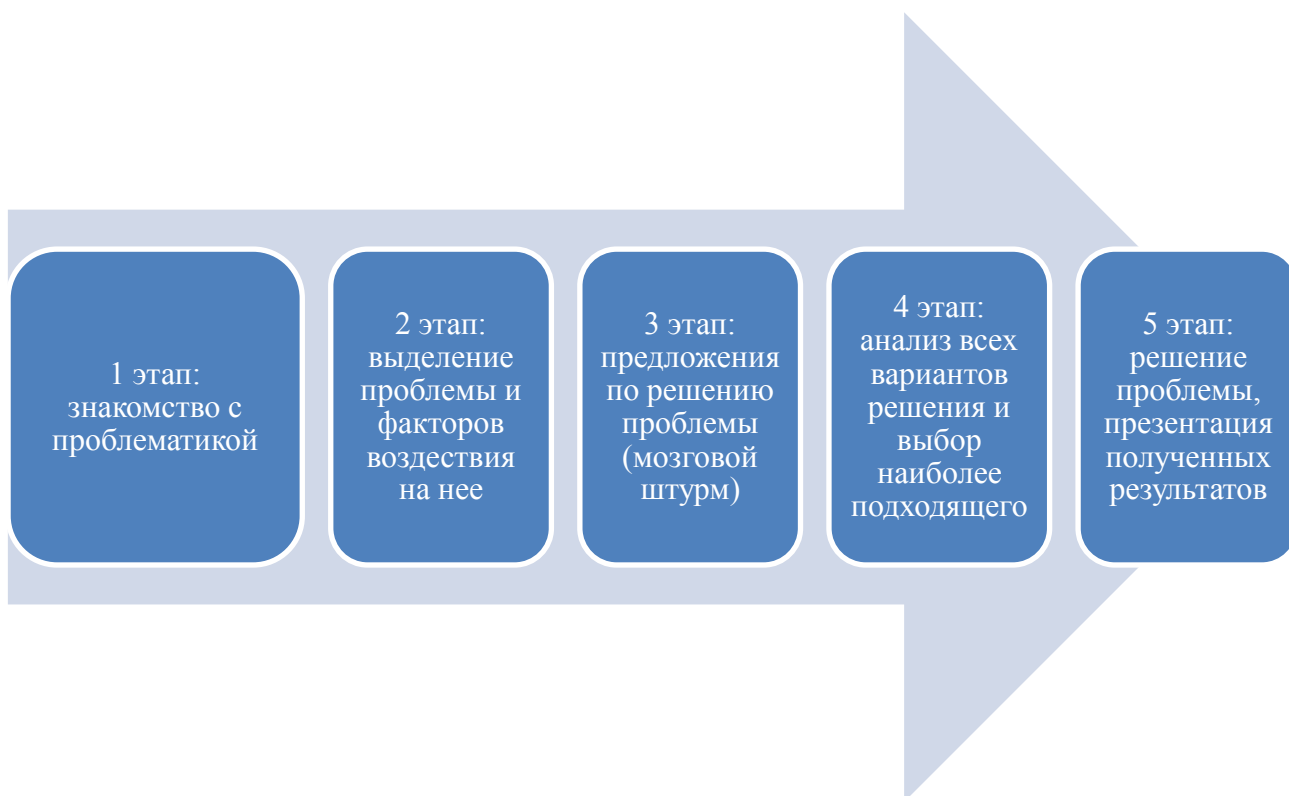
1 этап: знакомство с проблематикой

2 этап: выделение проблемы и факторов воздествия на нее

3 этап: предложения по решению проблемы (мозговой штурм)

4 этап: анализ всех вариантов решения и выбор наиболее подходящего

5 этап: решение проблемы, презентация полученных результатов